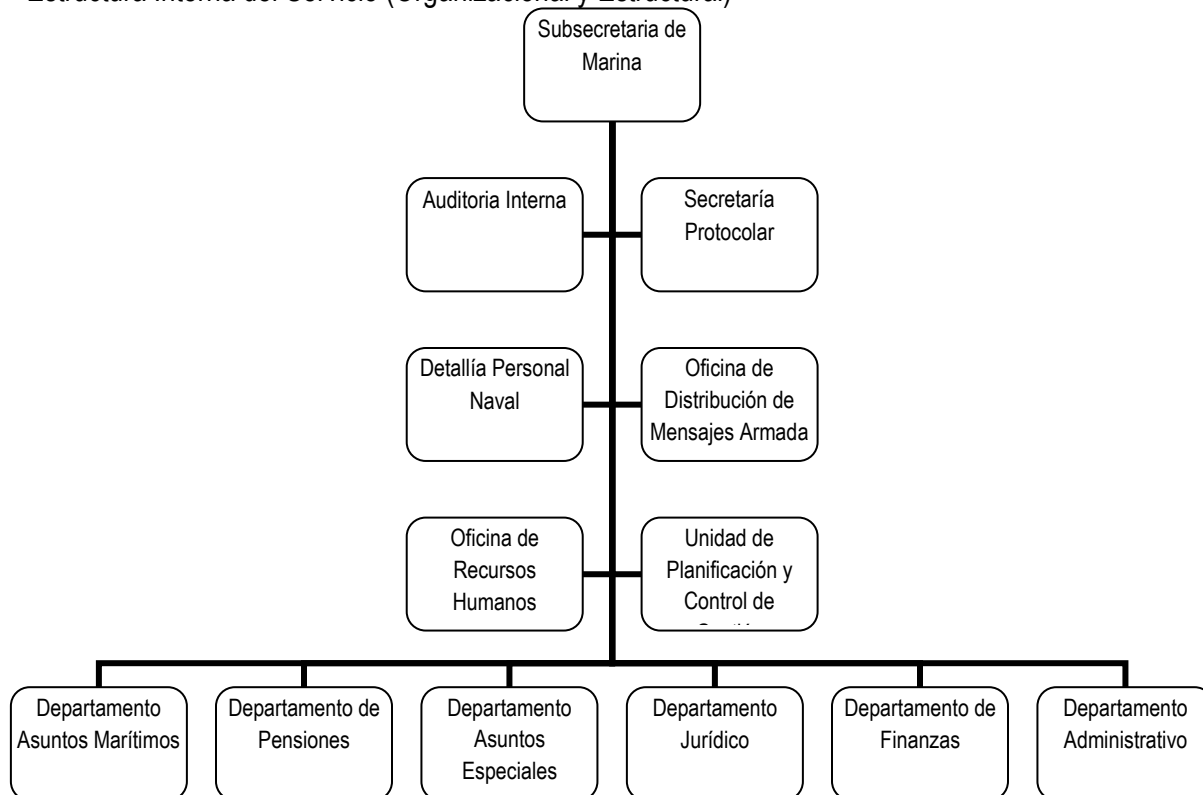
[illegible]

Subsecretaria de Marina

Auditoria Interna

Secretaría Protocolar

Detallía Personal Naval

Oficina de Distribución de Mensajes Armada

Oficina de Recursos Humanos

Unidad de Planificación y Control de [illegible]

Departamento Asuntos Marítimos

Departamento de Pensiones

Departamento Asuntos Especiales

Departamento Jurídico

Departamento de Finanzas

Departamento Administrativo